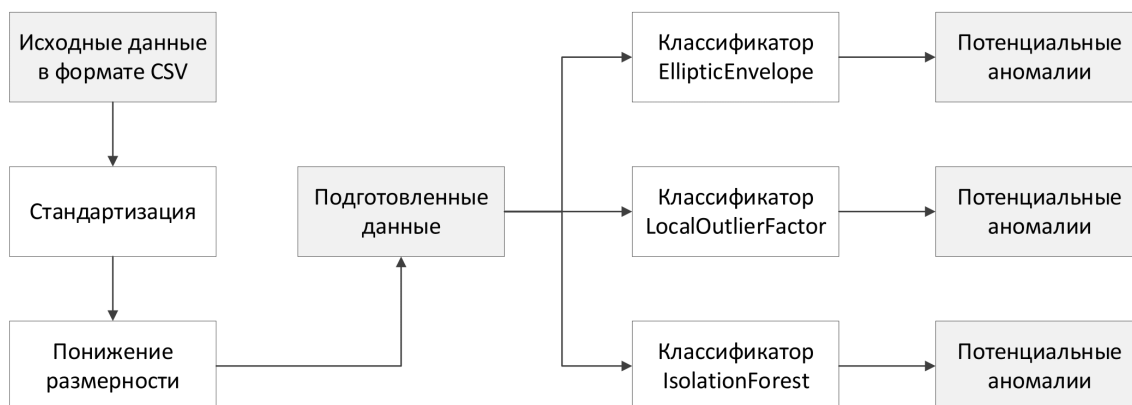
Исходные данные в формате CSV

Стандартизация

Понижение размерности

Подготовленные данные

Классификатор EllipticEnvelope

Классификатор LocalOutlierFactor

Классификатор IsolationForest

Потенциальные аномалии

Потенциальные аномалии

Потенциальные аномалии